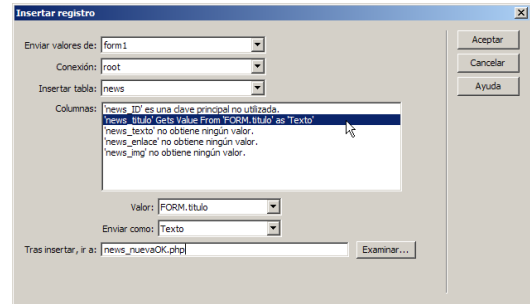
Insertar registro

Enviar valores de: form1

Conexión: root

Insertar tabla: news

Columnas: 'news_ID' es una clave principal no utilizada.
'news_titulo' Gets Value From 'FORM.titulo' as 'Texto'
'news_texto' no obtiene ningún valor.
'news_enlace' no obtiene ningún valor.
'news_img' no obtiene ningún valor.

Valor: FORM.titulo

Enviar como: Texto

Tras insertar, ir a: news_nuevaOK.php

Examinar...

Aceptar

Cancelar

Ayuda